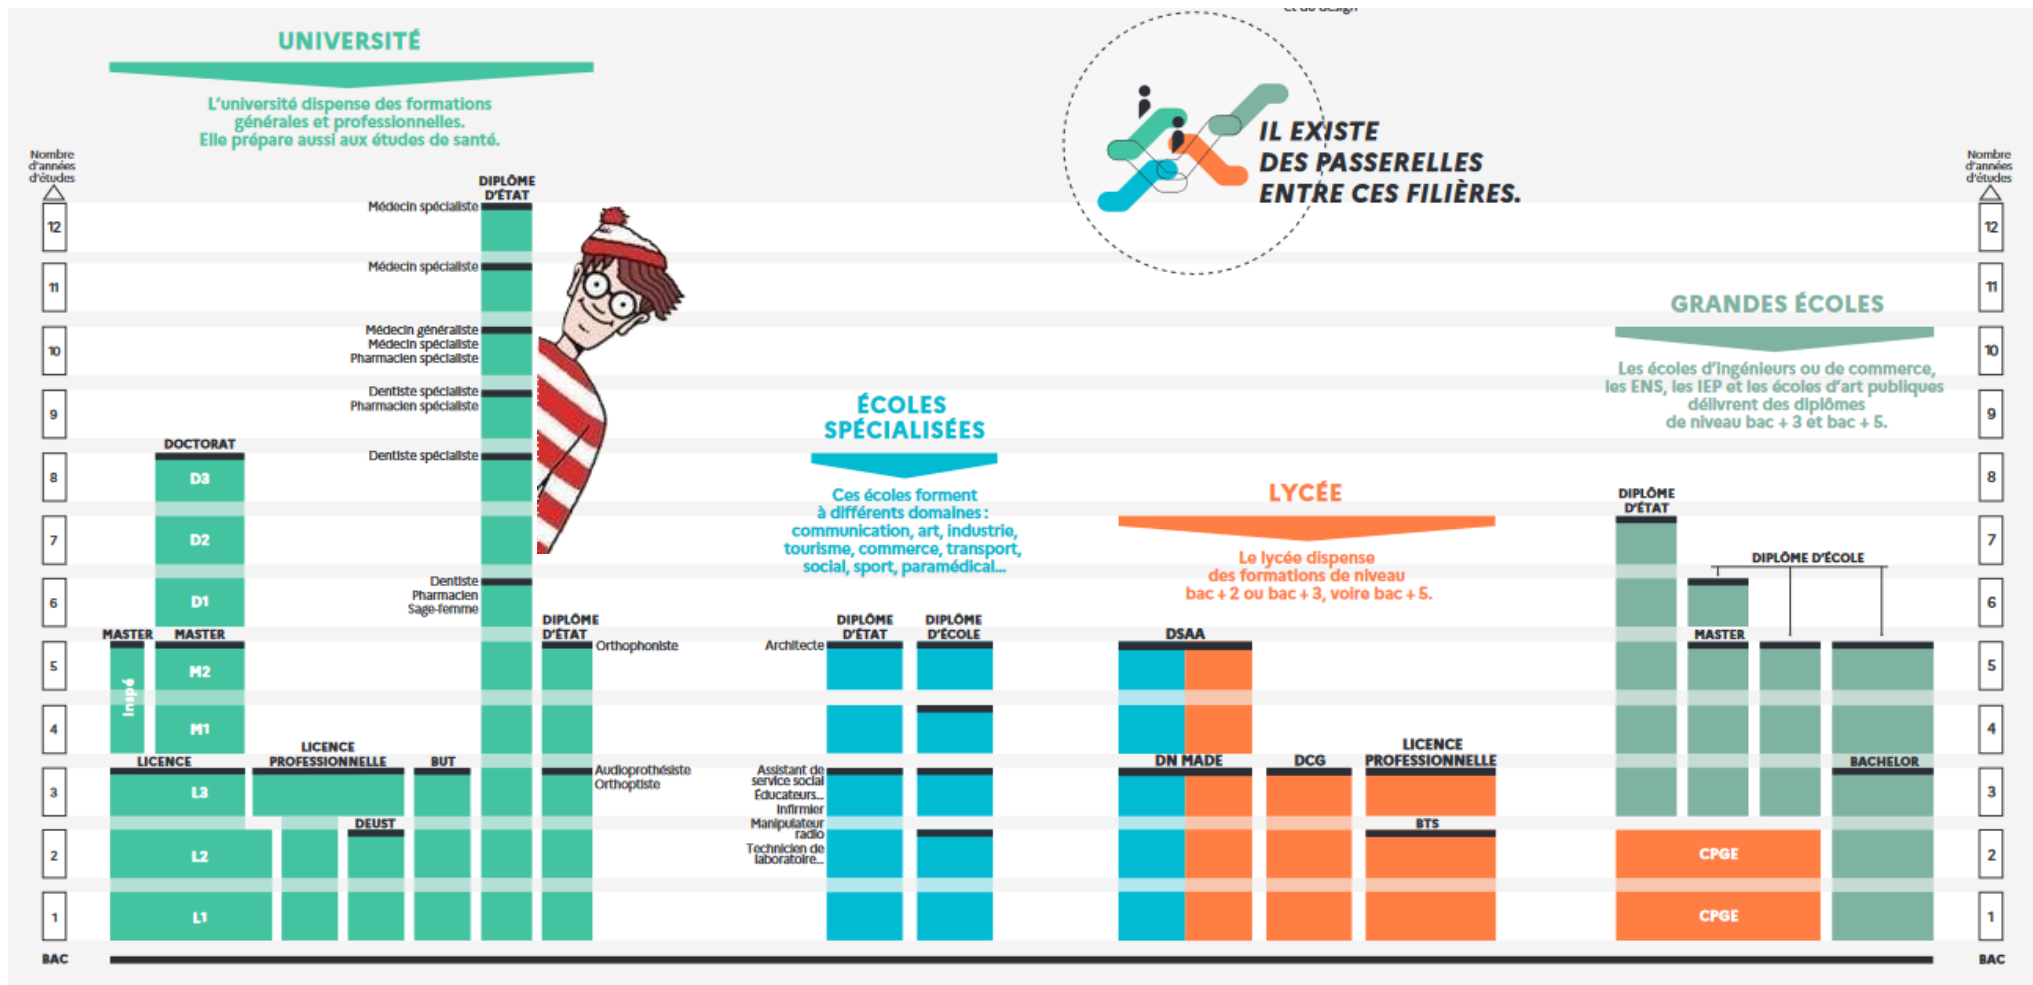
UNIVERSITÉ

L'université dispense des formations générales et professionnelles. Elle prépare aussi aux études de santé.

IL EXISTE DES PASSERELLES ENTRE CES FILIÈRES.

Nombre d'années d'études

12
11
10
9
8
7
6
5
4
3
2
1
BAC

DIPLÔME D'ÉTAT

Médecin spécialiste
Médecin spécialiste
Médecin généraliste
Médecin spécialiste
Pharmacien spécialiste
Dentiste spécialiste
Pharmacien spécialiste
Dentiste spécialiste
Dentiste
Pharmacien
Sage-femme

DOCTORAT
D3
D2
D1
MASTER
MASTER
M2
M1
Inspé
LICENCE
L3
L2
L1
LICENCE PROFESSIONNELLE
DEUST
BUT

DIPLÔME D'ÉTAT
Orthophoniste
Audioprothésiste
Orthoptiste

ÉCOLES SPÉCIALISÉES

Ces écoles forment à différents domaines : communication, art, industrie, tourisme, commerce, transport, social, sport, paramédical...

DIPLÔME D'ÉTAT
DIPLÔME D'ÉCOLE
Architecte
Assistant de service social
Éducateurs...
Infirmier
Manipulateur radio
Technicien de laboratoire...

LYCÉE

Le lycée dispense des formations de niveau bac + 2 ou bac + 3, voire bac + 5.

DSAA
DN MADE
DCG
LICENCE PROFESSIONNELLE
BTS

GRANDES ÉCOLES

Les écoles d'ingénieurs ou de commerce, les ENS, les IEP et les écoles d'art publiques délivrent des diplômes de niveau bac + 3 et bac + 5.

DIPLÔME D'ÉTAT
DIPLÔME D'ÉCOLE
MASTER
BACHELOR
CPGE
CPGE

Nombre d'années d'études
12
11
10
9
8
7
6
5
4
3
2
1
BAC